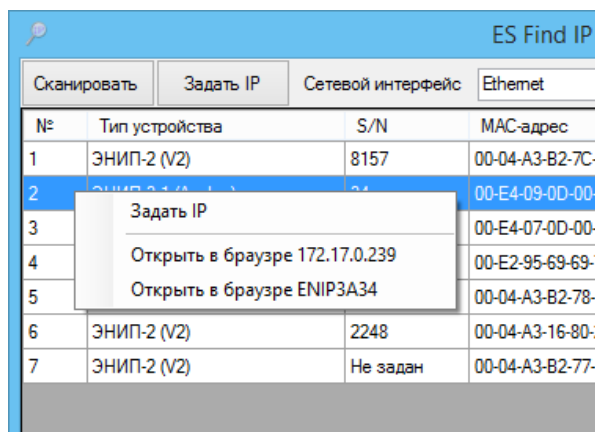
ES Find IP

Сканировать | Задать IP | Сетевой интерфейс | Ethernet

| № | Тип устройства | S/N | MAC-адрес |
|---|---|---|---|
| 1 | ЭНИП-2 (V2) | 8157 | 00-04-A3-B2-7C- |
| 2 | ЭНИП-2 1 (А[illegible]) | 34 | 00-E4-09-0D-00- |
| 3 | | | 00-E4-07-0D-00- |
| 4 | | | 00-E2-95-69-69- |
| 5 | | | 00-04-A3-B2-78- |
| 6 | ЭНИП-2 (V2) | 2248 | 00-04-A3-16-80- |
| 7 | ЭНИП-2 (V2) | Не задан | 00-04-A3-B2-77- |

Задать IP
Открыть в браузре 172.17.0.239
Открыть в браузре ENIP3A34